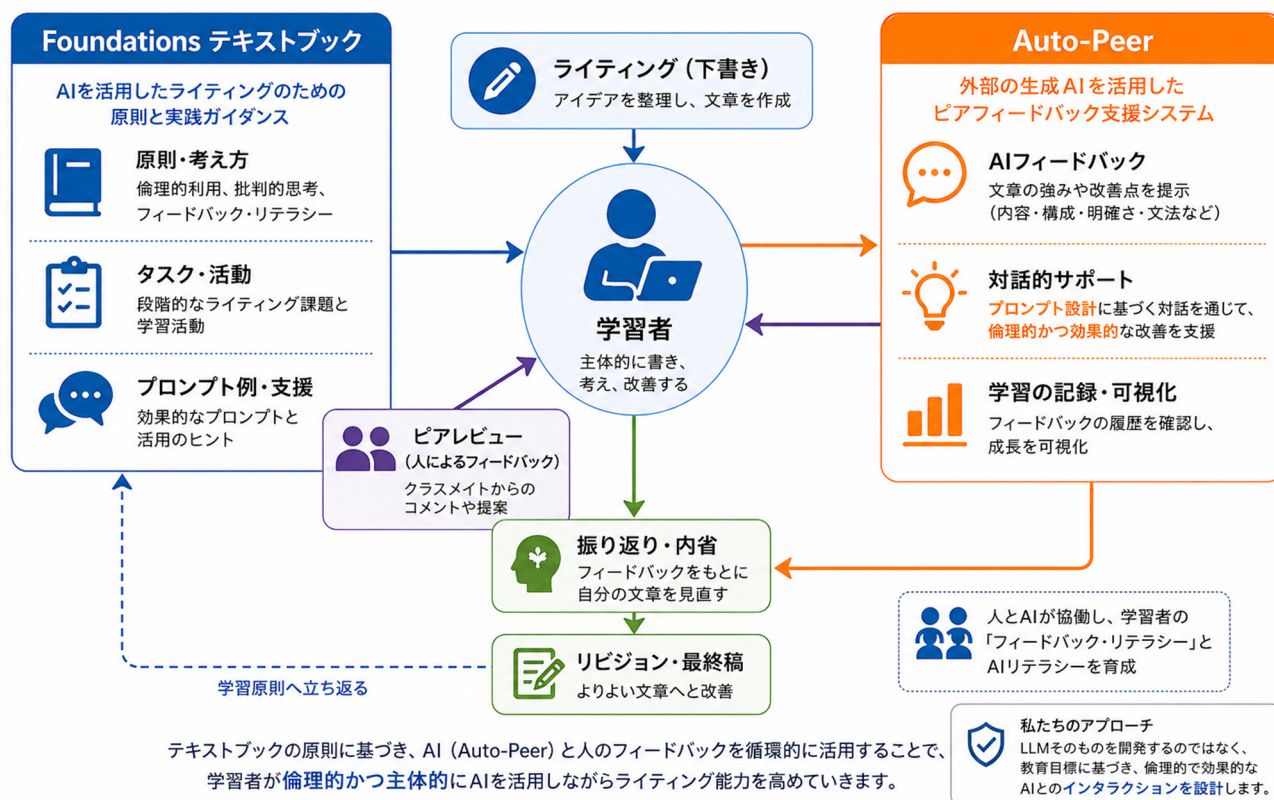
Foundations テキストブック

AIを活用したライティングのための原則と実践ガイダンス

原則・考え方
倫理的利用、批判的思考、フィードバック・リテラシー

タスク・活動
段階的なライティング課題と学習活動

プロンプト例・支援
効果的なプロンプトと活用のヒント

ライティング（下書き）
アイデアを整理し、文章を作成

学習者
主体的に書き、考え、改善する

ピアレビュー
（人によるフィードバック）
クラスメイトからのコメントや提案

振り返り・内省
フィードバックをもとに自分の文章を見直す

リビジョン・最終稿
よりよい文章へと改善

学習原則へ立ち返る

Auto-Peer

外部の生成AIを活用したピアフィードバック支援システム

AIフィードバック
文章の強みや改善点を提示
（内容・構成・明確さ・文法など）

対話的サポート
プロンプト設計に基づく対話を通じて、倫理的かつ効果的な改善を支援

学習の記録・可視化
フィードバックの履歴を確認し、成長を可視化

人とAIが協働し、学習者の「フィードバック・リテラシー」とAIリテラシーを育成

私たちのアプローチ
LLMそのものを開発するのではなく、教育目標に基づき、倫理的で効果的なAIとのインタラクションを設計します。

テキストブックの原則に基づき、AI（Auto-Peer）と人のフィードバックを循環的に活用することで、学習者が倫理的かつ主体的にAIを活用しながらライティング能力を高めていきます。